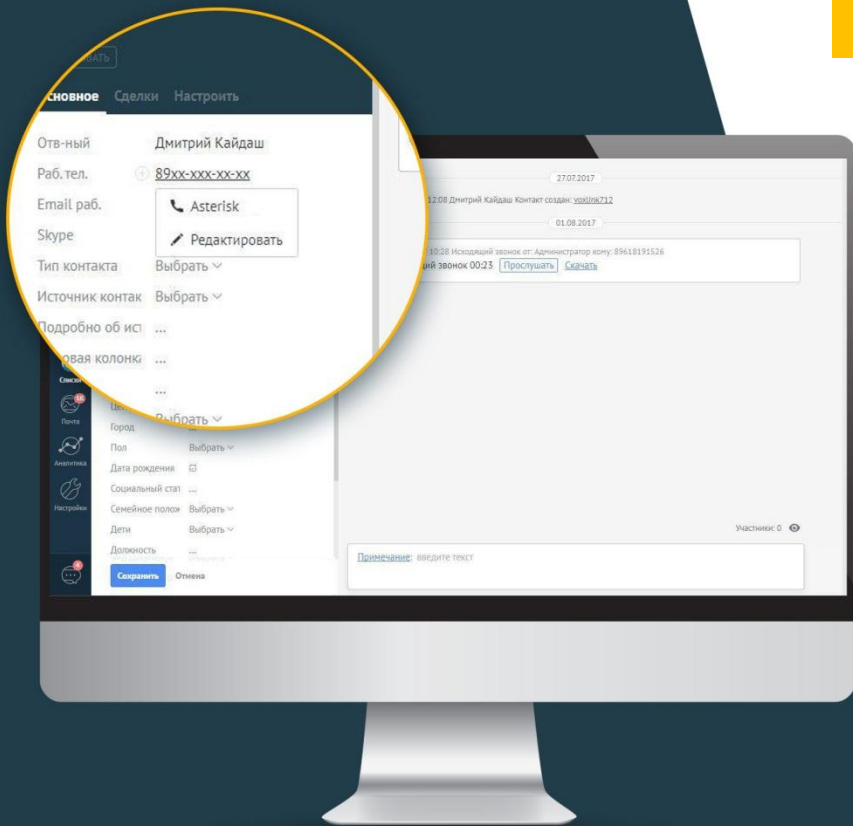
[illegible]вать

сновное Сделки Настроить

Отв-ный Дмитрий Кайдаш

Раб. тел. 89xx-xxx-xx-xx

Email раб.

Skype

Asterisk

Редактировать

Тип контакта Выбрать

Источник контак Выбрать

Подробно об ист ...

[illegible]вая колонк ...

...

Выбрать

Город

Пол Выбрать

Дата рождения

Социальный стат ...

Семейное полож Выбрать

Дети Выбрать

Должность ...

Списки

Почта

Аналитика

Настройки

Сохранить Отмена

27.07.2017

12:08 Дмитрий Кайдаш Контакт создан: voxlink712

01.08.2017

10:28 Исходящий звонок от: Администратор кому: 89618191526

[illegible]щий звонок 00:23 Прослушать Скачать

Участники: 0

Примечание: введите текст